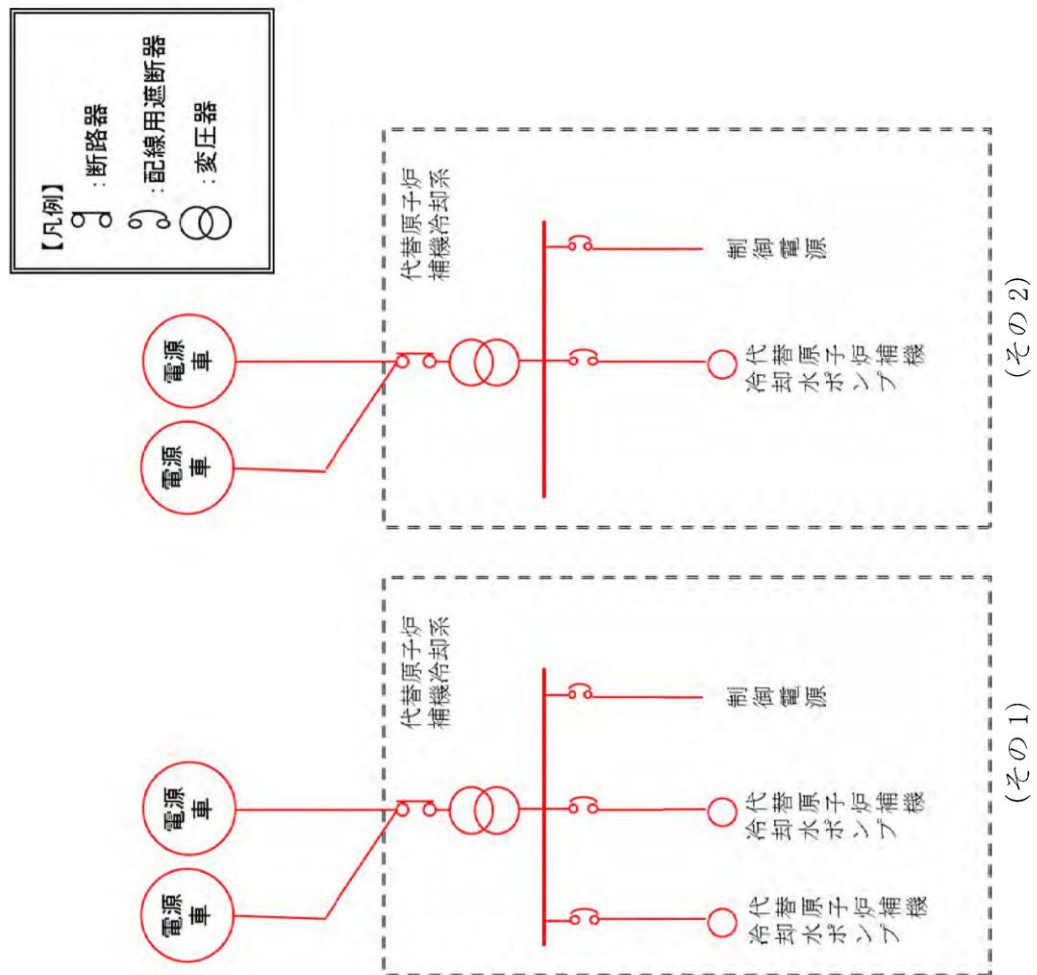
【凡例】
：断路器
：配線用遮断器
：変圧器

電源車
電源車
代替原子炉補機冷却系
代替原子炉補機冷却水ポンプ
制御電源
（その2）

電源車
電源車
代替原子炉補機冷却系
代替原子炉補機冷却水ポンプ
代替原子炉補機冷却水ポンプ
制御電源
（その1）